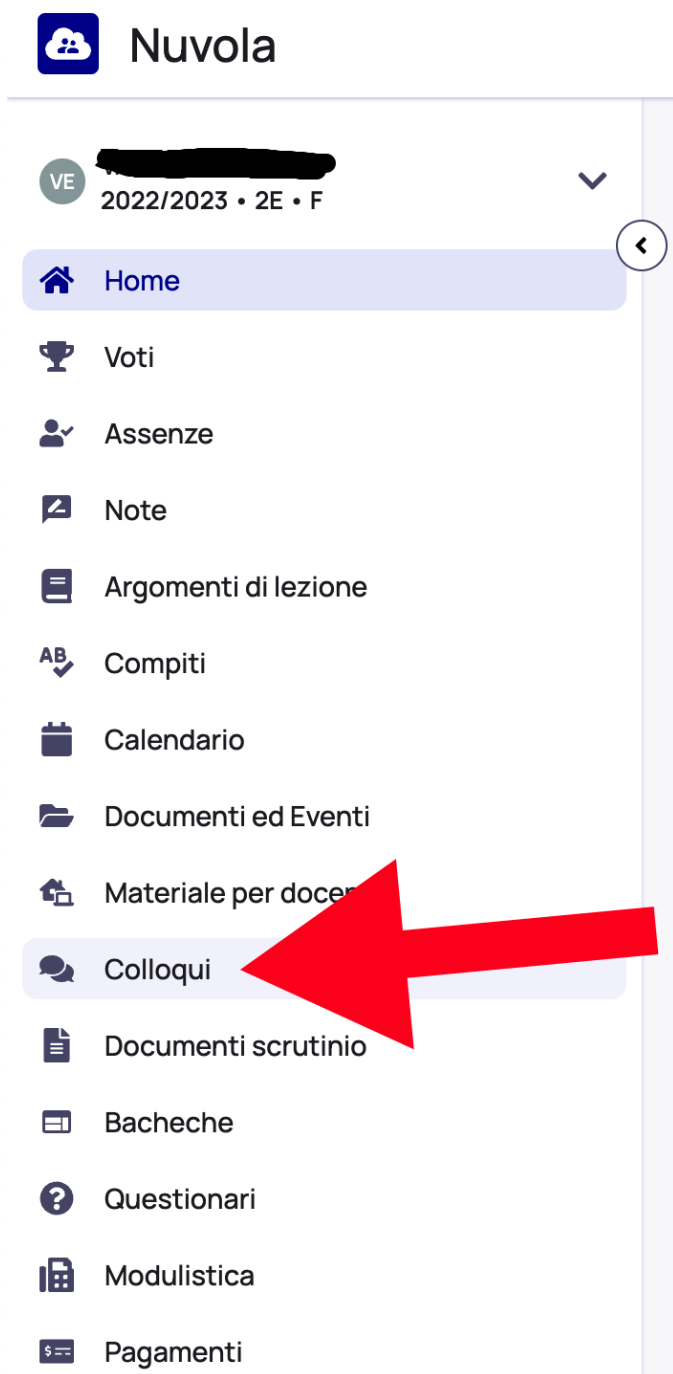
Nuvola

VE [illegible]
2022/2023 • 2E • F

Home
Voti
Assenze
Note
Argomenti di lezione
AB Compiti
Calendario
Documenti ed Eventi
Materiale per docen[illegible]
Colloqui
Documenti scrutinio
Bacheche
Questionari
Modulistica
Pagamenti